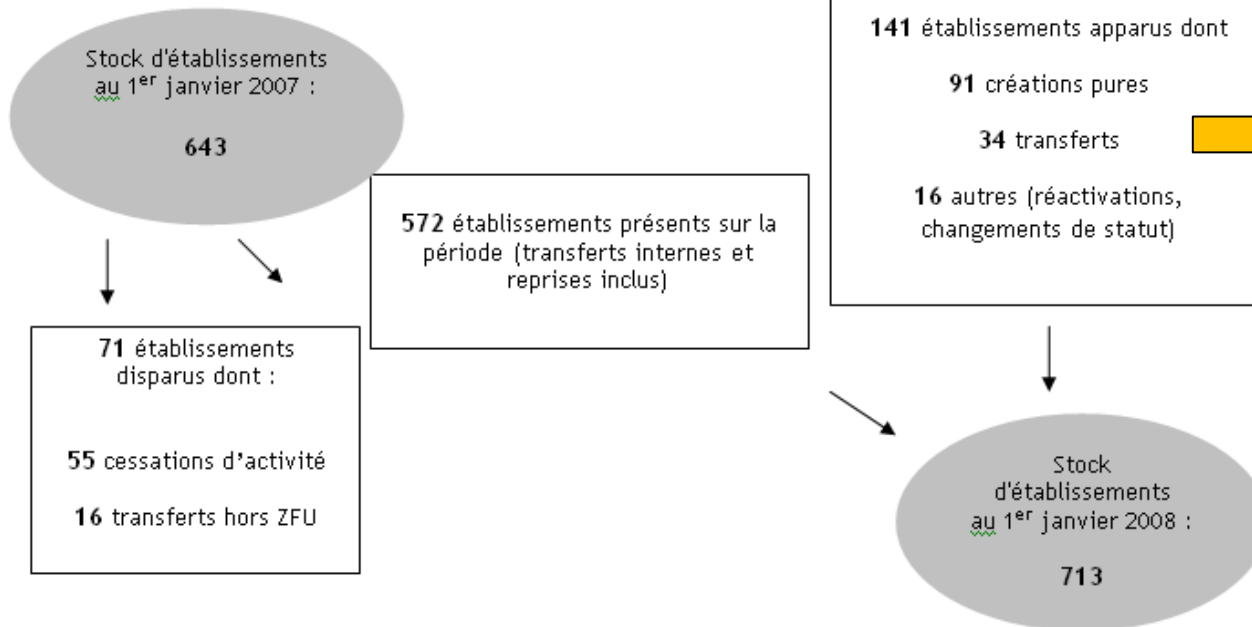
Stock d'établissements au 1$^{er}$ janvier 2007 :

**643**

**141** établissements apparus dont

**91** créations pures

**34** transferts

**16** autres (réactivations, changements de statut)

**572** établissements présents sur la période (transferts internes et reprises inclus)

**71** établissements disparus dont :

**55** cessations d'activité

**16** transferts hors ZFU

Stock d'établissements au 1$^{er}$ janvier 2008 :

**713**